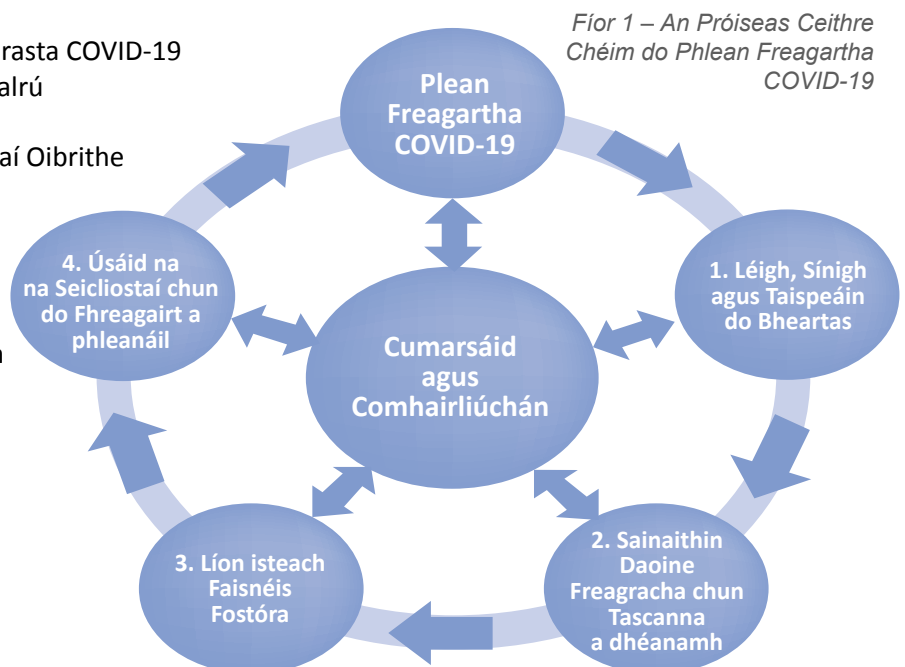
rasta COVID-19
alrú

aí Oibrithe

n

Fíor 1 – An Próiseas Ceithre Chéim do Phlean Freagartha COVID-19

Plean Freagartha COVID-19

1. Léigh, Sínigh agus Taispeáin do Bheartas

2. Sainaithin Daoine Freagracha chun Tascanna a dhéanamh

3. Líon isteach Faisnéis Fostóra

4. Úsáid na na Seicliostaí chun do Fhreagairt a phleanáil

Cumarsáid agus Comhairliúchán